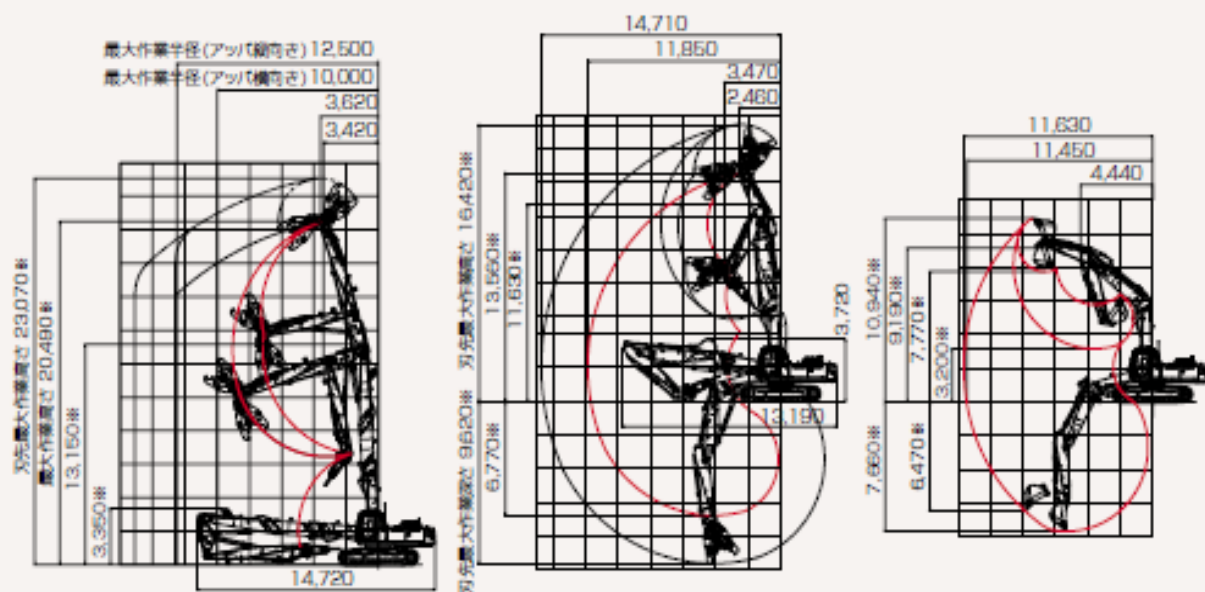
最大作業半径(アッパ縦向き) 12,500
最大作業半径(アッパ横向き) 10,000
3,620
3,420
刃先最大作業高さ 23,070※
最大作業高さ 20,490※
13,150※
3,350※
14,720

14,710
11,850
3,470
2,460
刃先最大作業高さ 16,420※
13,560※
11,630※
3,720
13,190
刃先最大作業深さ 9,620※
6,770※

11,630
11,450
4,440
10,940※
9,190※
7,770※
3,200※
7,860※
6,470※